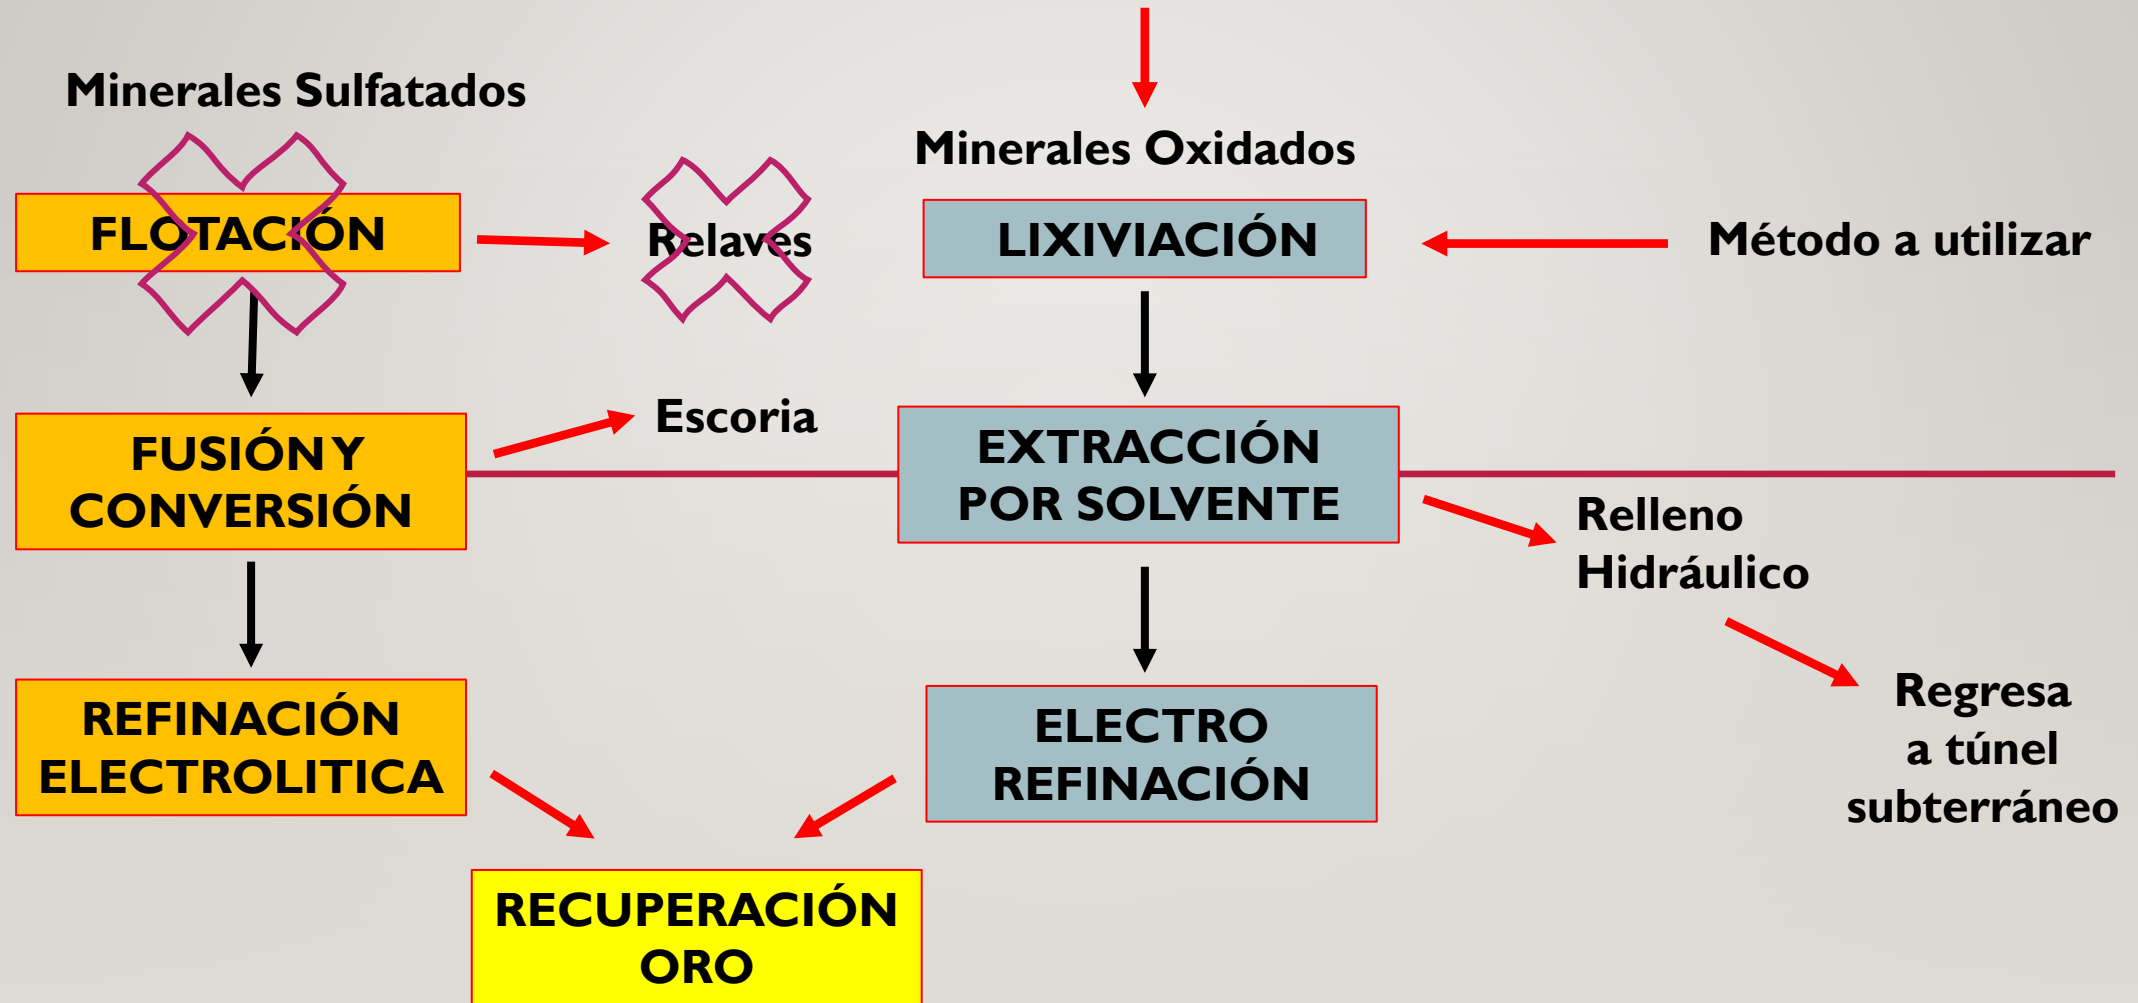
Minerales Sulfatados

FLOTACIÓN

Relaves

Minerales Oxidados

LIXIVIACIÓN

Método a utilizar

FUSIÓN Y CONVERSIÓN

Escoria

EXTRACCIÓN POR SOLVENTE

Relleno Hidráulico

REFINACIÓN ELECTROLITICA

ELECTRO REFINACIÓN

Regresa a túnel subterráneo

RECUPERACIÓN ORO